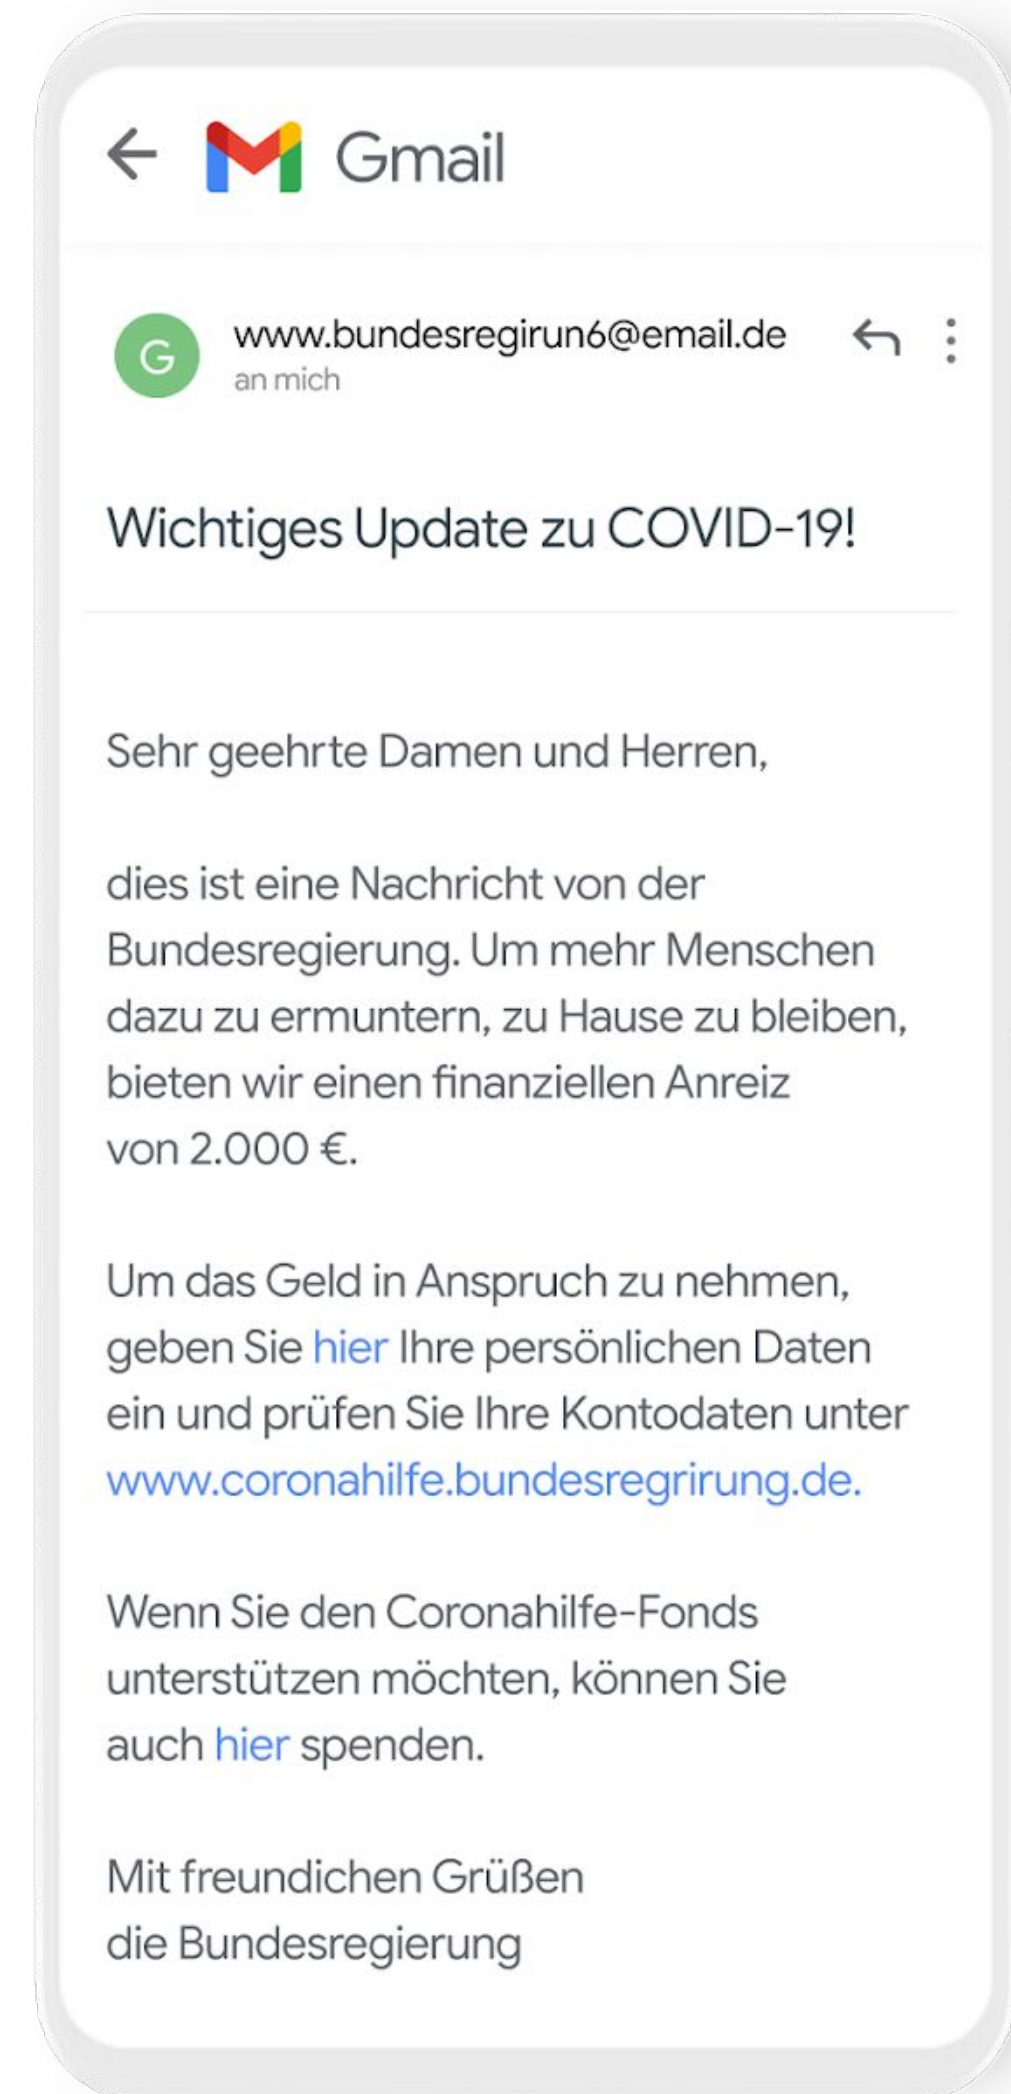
Gmail

G

www.bundesregirun6@email.de
an mich

Wichtiges Update zu COVID-19!

Sehr geehrte Damen und Herren,

dies ist eine Nachricht von der Bundesregierung. Um mehr Menschen dazu zu ermuntern, zu Hause zu bleiben, bieten wir einen finanziellen Anreiz von 2.000 €.

Um das Geld in Anspruch zu nehmen, geben Sie hier Ihre persönlichen Daten ein und prüfen Sie Ihre Kontodaten unter www.coronahilfe.bundesregrirung.de.

Wenn Sie den Coronahilfe-Fonds unterstützen möchten, können Sie auch hier spenden.

Mit freundichen Grüßen
die Bundesregierung